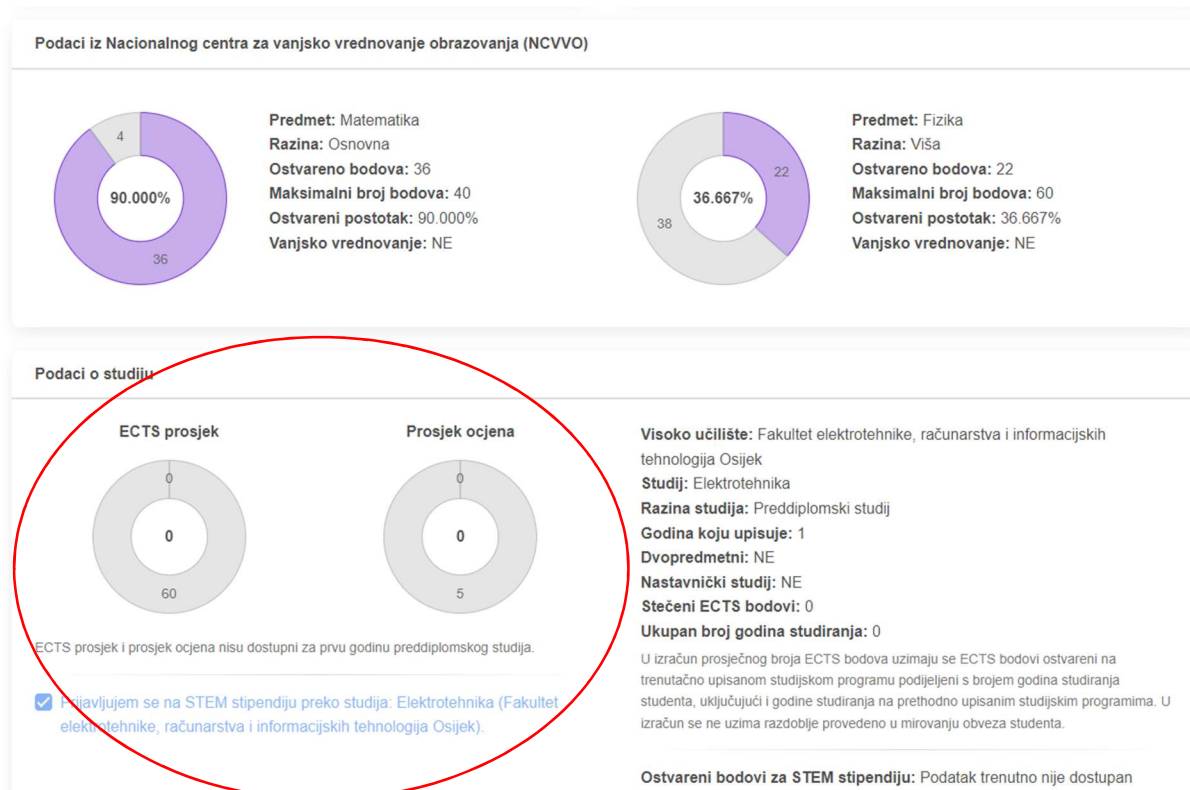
Podaci iz Nacionalnog centra za vanjsko vrednovanje obrazovanja (NCVVO)

4
90.000%
36

**Predmet:** Matematika
**Razina:** Osnovna
**Ostvareno bodova:** 36
**Maksimalni broj bodova:** 40
**Ostvareni postotak:** 90.000%
**Vanjsko vrednovanje:** NE

22
36.667%
38

**Predmet:** Fizika
**Razina:** Viša
**Ostvareno bodova:** 22
**Maksimalni broj bodova:** 60
**Ostvareni postotak:** 36.667%
**Vanjsko vrednovanje:** NE

Podaci o studiju

ECTS prosjek
0
0
60

Prosjek ocjena
0
0
5

ECTS prosjek i prosjek ocjena nisu dostupni za prvu godinu preddiplomskog studija.

Prijavljujem se na STEM stipendiju preko studija: Elektrotehnika (Fakultet elektrotehnike, računarstva i informacijskih tehnologija Osijek).

**Visoko učilište:** Fakultet elektrotehnike, računarstva i informacijskih tehnologija Osijek
**Studij:** Elektrotehnika
**Razina studija:** Preddiplomski studij
**Godina koju upisuje:** 1
**Dvopredmetni:** NE
**Nastavnički studij:** NE
**Stečeni ECTS bodovi:** 0
**Ukupan broj godina studiranja:** 0

U izračun prosječnog broja ECTS bodova uzimaju se ECTS bodovi ostvareni na trenutačno upisanom studijskom programu podijeljeni s brojem godina studiranja studenta, uključujući i godine studiranja na prethodno upisanim studijskim programima. U izračun se ne uzima razdoblje provedeno u mirovanju obveza studenta.

**Ostvareni bodovi za STEM stipendiju:** Podatak trenutno nije dostupan